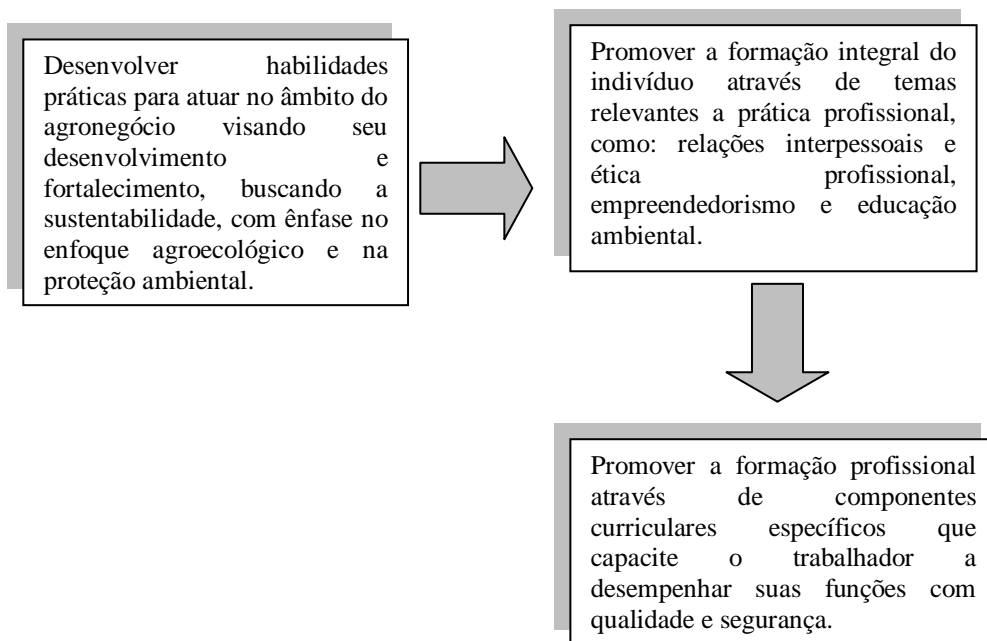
Desenvolver habilidades práticas para atuar no âmbito do agronegócio visando seu desenvolvimento e fortalecimento, buscando a sustentabilidade, com ênfase no enfoque agroecológico e na proteção ambiental.

Promover a formação integral do indivíduo através de temas relevantes a prática profissional, como: relações interpessoais e ética profissional, empreendedorismo e educação ambiental.

Promover a formação profissional através de componentes curriculares específicos que capacite o trabalhador a desempenhar suas funções com qualidade e segurança.